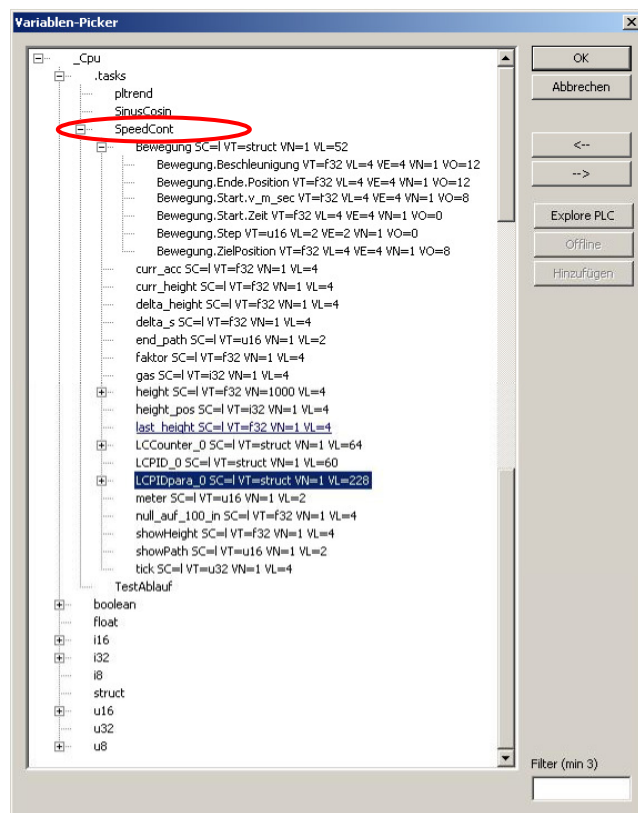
Variablen-Picker

_Cpu
.tasks
pltrend
SinusCosin
SpeedCont
Bewegung SC=l VT=struct VN=1 VL=52
Bewegung.Beschleunigung VT=f32 VL=4 VE=4 VN=1 VO=12
Bewegung.Ende.Position VT=f32 VL=4 VE=4 VN=1 VO=12
Bewegung.Start.v_m_sec VT=f32 VL=4 VE=4 VN=1 VO=8
Bewegung.Start.Zeit VT=f32 VL=4 VE=4 VN=1 VO=0
Bewegung.Step VT=u16 VL=2 VE=2 VN=1 VO=0
Bewegung.ZielPosition VT=f32 VL=4 VE=4 VN=1 VO=8
curr_acc SC=l VT=f32 VN=1 VL=4
curr_height SC=l VT=f32 VN=1 VL=4
delta_height SC=l VT=f32 VN=1 VL=4
delta_s SC=l VT=f32 VN=1 VL=4
end_path SC=l VT=u16 VN=1 VL=2
faktor SC=l VT=f32 VN=1 VL=4
gas SC=l VT=i32 VN=1 VL=4
height SC=l VT=f32 VN=1000 VL=4
height_pos SC=l VT=i32 VN=1 VL=4
last_height SC=l VT=f32 VN=1 VL=4
LCCounter_0 SC=l VT=struct VN=1 VL=64
LCPID_0 SC=l VT=struct VN=1 VL=60
LCPIDpara_0 SC=l VT=struct VN=1 VL=228
meter SC=l VT=u16 VN=1 VL=2
null_auf_100_in SC=l VT=f32 VN=1 VL=4
showHeight SC=l VT=f32 VN=1 VL=4
showPath SC=l VT=u16 VN=1 VL=2
tick SC=l VT=u32 VN=1 VL=4
TestAblauf
boolean
float
i16
i32
i8
struct
u16
u32
u8

OK
Abbrechen
<--
-->
Explore PLC
Offline
Hinzufügen
Filter (min 3)